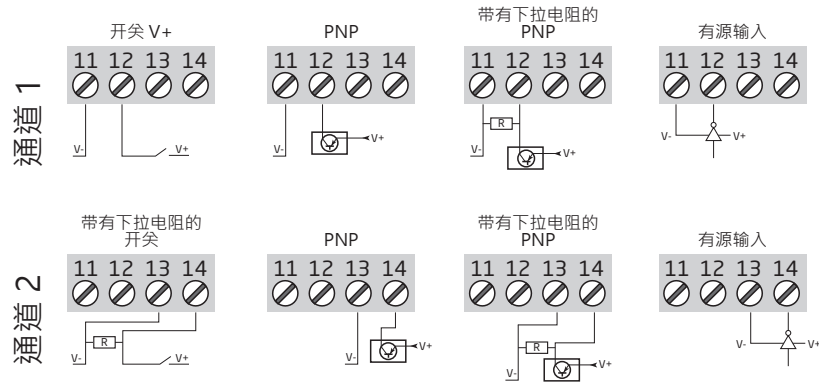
通道 1

开关 V+
11 12 13 14
V-
V+

PNP
11 12 13 14
V-
V+

带有下拉电阻的 PNP
11 12 13 14
R
V-
V+

有源输入
11 12 13 14
V-
V+

通道 2

带有下拉电阻的开关
11 12 13 14
R
V-
V+

PNP
11 12 13 14
V-
V+

带有下拉电阻的 PNP
11 12 13 14
R
V-
V+

有源输入
11 12 13 14
V-
V+